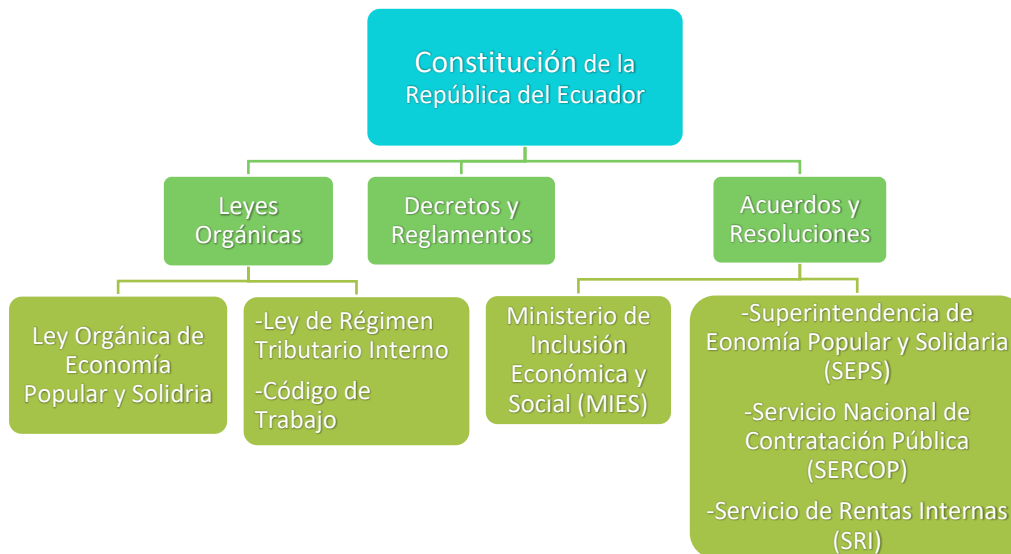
Constitución de la República del Ecuador

Leyes Orgánicas

Decretos y Reglamentos

Acuerdos y Resoluciones

Ley Orgánica de Economía Popular y Solidria

-Ley de Régimen Tributario Interno

-Código de Trabajo

Ministerio de Inclusión Económica y Social (MIES)

-Superintendencia de Eonomía Popular y Solidaria (SEPS)

-Servicio Nacional de Contratación Pública (SERCOP)

-Servicio de Rentas Internas (SRI)